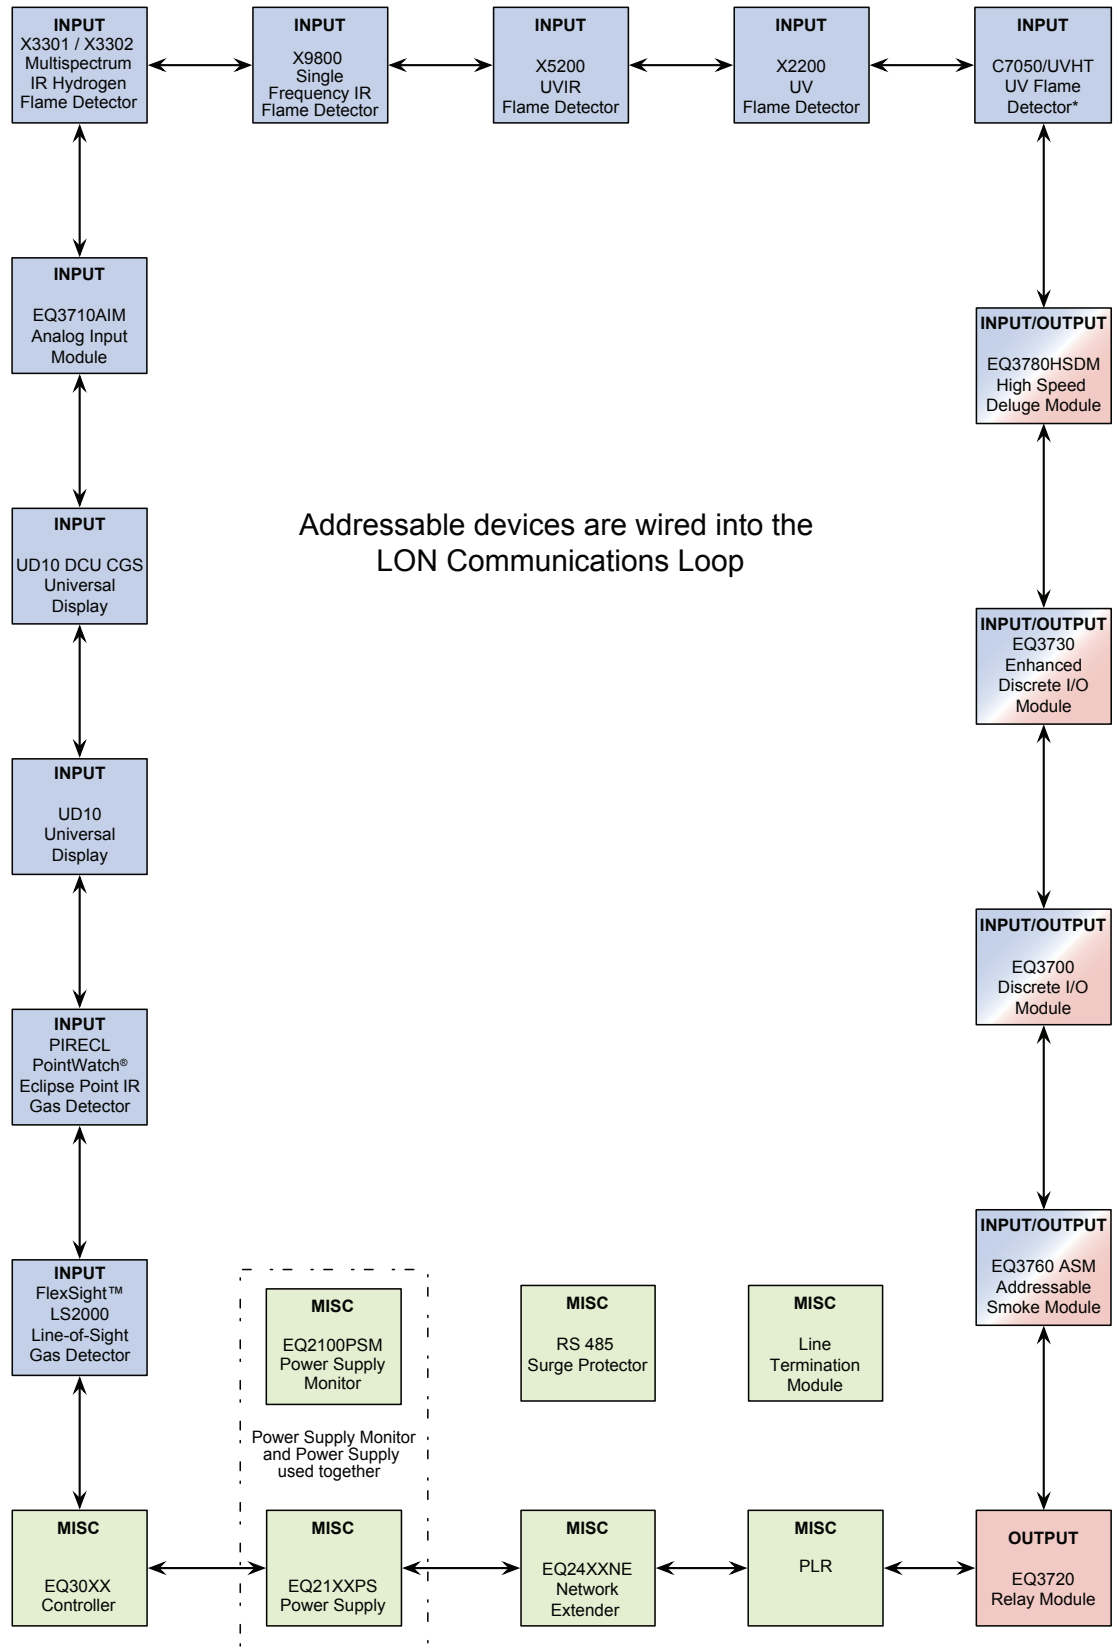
INPUT
X3301 / X3302
Multispectrum
IR Hydrogen
Flame Detector

INPUT
X9800
Single
Frequency IR
Flame Detector

INPUT
X5200
UVIR
Flame Detector

INPUT
X2200
UV
Flame Detector

INPUT
C7050/UVHT
UV Flame
Detector*

INPUT
EQ3710AIM
Analog Input
Module

INPUT/OUTPUT
EQ3780HSDM
High Speed
Deluge Module

Addressable devices are wired into the LON Communications Loop

INPUT
UD10 DCU CGS
Universal
Display

INPUT/OUTPUT
EQ3730
Enhanced
Discrete I/O
Module

INPUT
UD10
Universal
Display

INPUT/OUTPUT
EQ3700
Discrete I/O
Module

INPUT
PIRECL
PointWatch®
Eclipse Point IR
Gas Detector

INPUT/OUTPUT
EQ3760 ASM
Addressable
Smoke Module

INPUT
FlexSight™
LS2000
Line-of-Sight
Gas Detector

MISC
EQ2100PSM
Power Supply
Monitor

MISC
RS 485
Surge Protector

MISC
Line
Termination
Module

Power Supply Monitor and Power Supply used together

MISC
EQ30XX
Controller

MISC
EQ21XXPS
Power Supply

MISC
EQ24XXNE
Network
Extender

MISC
PLR

OUTPUT
EQ3720
Relay Module